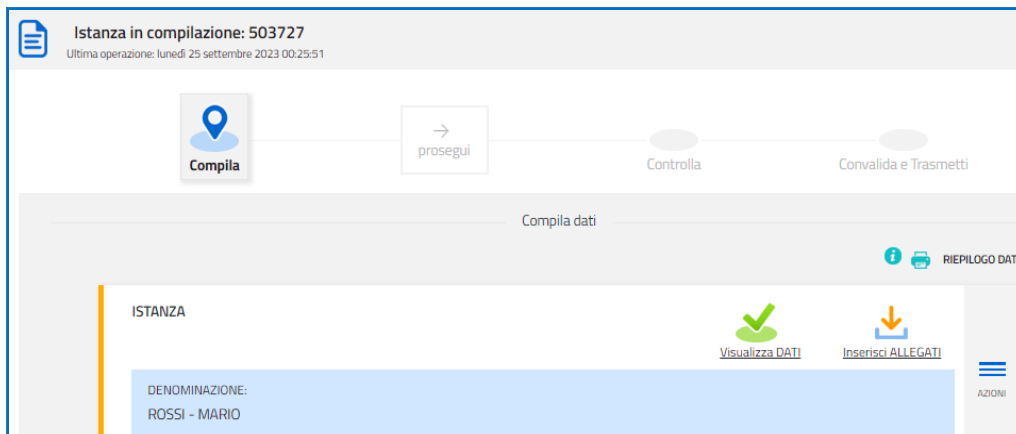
Istanza in compilazione: 503727
Ultima operazione: lunedì 25 settembre 2023 00:25:51

Compila

prosegui

Controlla

Convalida e Trasmetti

Compila dati

RIEPILOGO DAT

ISTANZA

Visualizza DATI

Inserisci ALLEGATI

AZIONI

DENOMINAZIONE:
ROSSI - MARIO